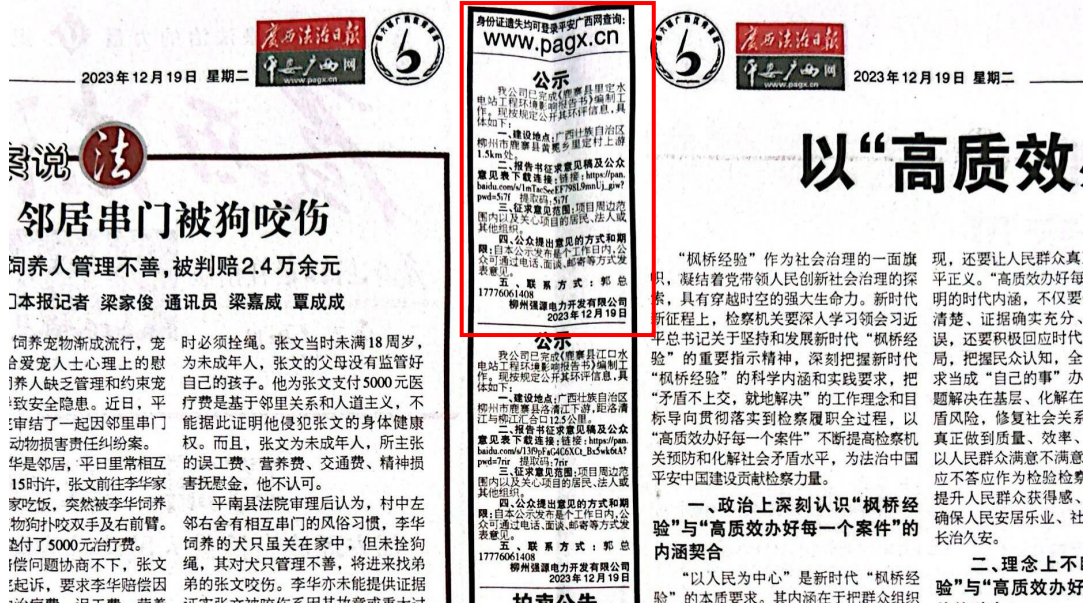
广西法治日报 平安广西网 6 2023年12月19日 星期二

说法

邻居串门被狗咬伤

饲养人管理不善，被判赔2.4万余元

本报记者 梁家俊 通讯员 梁嘉威 覃成成

饲养宠物渐成流行，宠给爱宠人士心理上的慰养人缺乏管理和约束宠安全隐患。近日，平审结了一起因邻里串门动物损害责任纠纷案。

华是邻居，平日里常相互15时许，张文前往李华家家吃饭，突然被李华饲养物狗扑咬双手及右前臂。垫付了5000元治疗费。

偿问题协商不下，张文起诉，要求李华赔偿因

时必须拴绳。张文当时未满18周岁，为未成年人，张文的父母没有监管好自己的孩子。他为张文支付5000元医疗费是基于邻里关系和人道主义，不能据此证明他侵犯张文的身体健康权。而且，张文为未成年人，所主张的误工费、营养费、交通费、精神损害抚慰金，他不认可。

平南县法院审理后认为，村中左邻右舍有相互串门的风俗习惯，李华饲养的犬只虽关在家中，但未拴狗绳，其对犬只管理不善，将进来找弟弟的张文咬伤。李华亦未能提供证据

身份证遗失均可登录平安广西网查询：
www.pagx.cn

公示

我公司已完成《鹿寨县里定水电站工程环境影响报告书》编制工作，现按规定公开其环评信息，具体如下：

一、建设地点：广西壮族自治区柳州市鹿寨县黄冕乡里定村上游1.5km处。

二、报告书征求意见稿及公众意见表下载连接：链接：https://pan.baidu.com/s/1mTacSeeEF79SL9mnUj_giw?pwd=5j7f 提取码：5j7f

三、征求意见范围：项目周边范围内以及关心项目的居民、法人或其他组织。

四、公众提出意见的方式和期限：自本公示发布之日起10个工作日内，公众可通过电话、面谈、邮寄等方式发表意见。

五、联系方式：郭总 17776061408

柳州强源电力开发有限公司
2023年12月19日

公示

我公司已完成《鹿寨县江口水电站工程环境影响报告书》编制工作，现按规定公开其环评信息，具体如下：

一、建设地点：广西壮族自治区柳州市鹿寨县江口乡江口村，距洛清江与柳江汇合口12.5公里。

二、报告书征求意见稿及公众意见表下载连接：链接：https://pan.baidu.com/s/13f9jFaG4C6XCt_Bx5wk6tA?pwd=7rir 提取码：7rir

三、征求意见范围：项目周边范围内以及关心项目的居民、法人或其他组织。

四、公众提出意见的方式和期限：自本公示发布之日起10个工作日内，公众可通过电话、面谈、邮寄等方式发表意见。

五、联系方式：郭总 17776061408

柳州强源电力开发有限公司
2023年12月19日

拍卖公告

6 广西法治日报 平安广西网 2023年12月19日 星期二

以“高质效

“枫桥经验”作为社会治理的一面旗帜，凝结着党带领人民创新社会治理的探索，具有穿越时空的强大生命力。新时代新征程上，检察机关要深入学习领会习近平总书记关于坚持和发展新时代“枫桥经验”的重要指示精神，深刻把握新时代“枫桥经验”的科学内涵和实践要求，把“矛盾不上交，就地解决”的工作理念和目标导向贯彻落实到检察履职全过程，以“高质效办好每一个案件”不断提高检察机关预防和化解社会矛盾水平，为法治中国平安中国建设贡献检察力量。

一、政治上深刻认识“枫桥经验”与“高质效办好每一个案件”的内涵契合

“以人民为中心”是新时代“枫桥经验”的本质要求，其内涵在于把群众组织

现，还要让人民群众真平正义。“高质效办好每明的时代内涵，不仅要清楚、证据确实充分、误，还要积极回应时代局，把握民众认知，全求当成“自己的事”办题解决在基层、化解在盾风险，修复社会关系真正做到在质量、效率、以人民群众满意不满意应不答应作为检验检察提升人民群众获得感、确保人民安居乐业、社长治久安。

二、理念上不断验”与“高质效办好